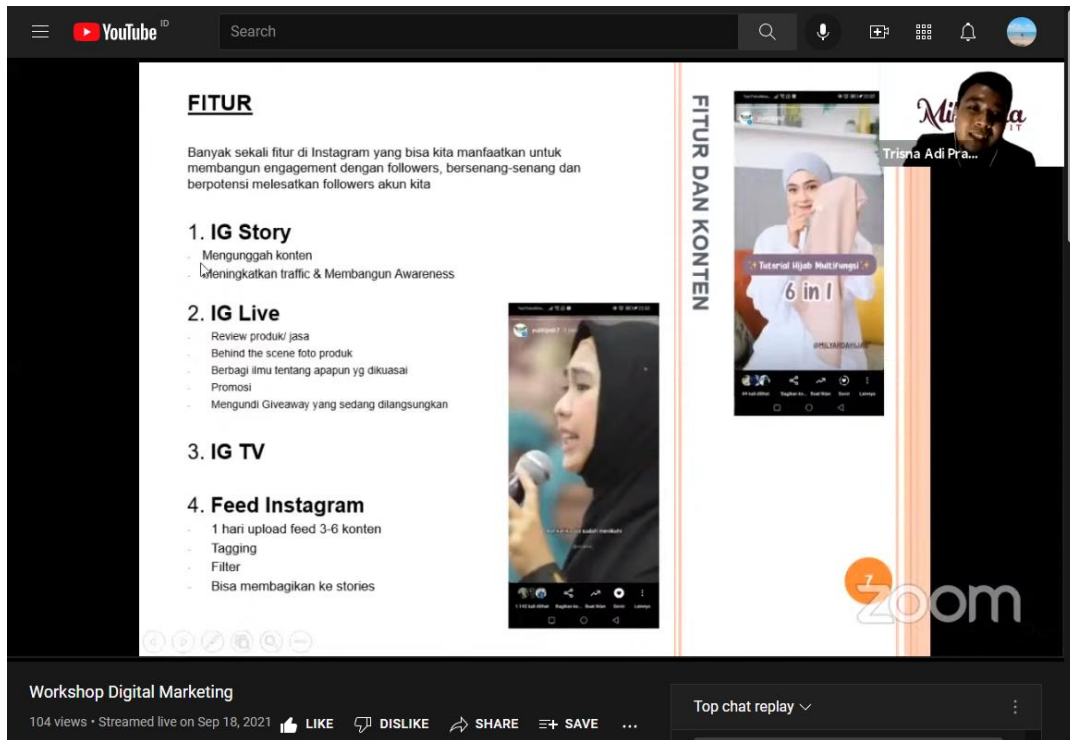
YouTube ID

Search

FITUR

Banyak sekali fitur di Instagram yang bisa kita manfaatkan untuk membangun engagement dengan followers, bersenang-senang dan berpotensi melesatkan followers akun kita

1. IG Story
- Mengunggah konten
- Meningkatkan traffic & Membangun Awareness

2. IG Live
- Review produk/ jasa
- Behind the scene foto produk
- Berbagi ilmu tentang apapun yg dikuasai
- Promosi
- Mengundi Giveaway yang sedang dilangsungkan

3. IG TV

4. Feed Instagram
- 1 hari upload feed 3-6 konten
- Tagging
- Filter
- Bisa membagikan ke stories

FITUR DAN KONTEN

Tutorial Hijab Multifungsi

6 in 1

@MILYARDAHIJAB

Trisna Adi Pra...

7

zoom

Workshop Digital Marketing

104 views • Streamed live on Sep 18, 2021

LIKE

DISLIKE

SHARE

SAVE

...

Top chat replay